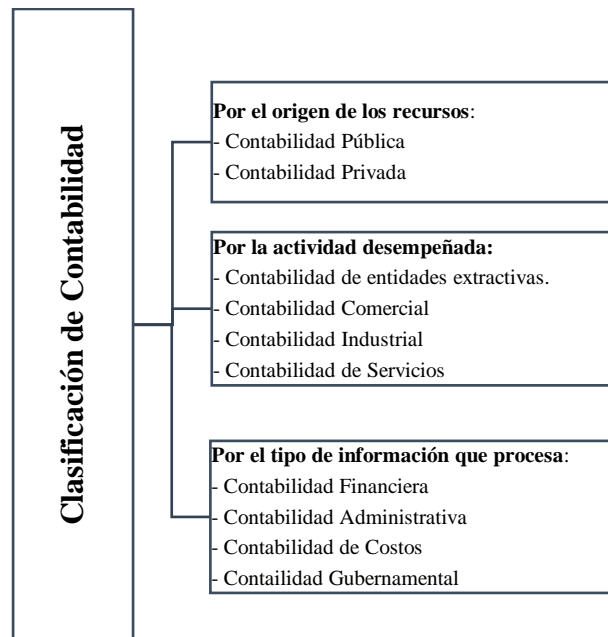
Clasificación de Contabilidad

Por el origen de los recursos:
- Contabilidad Pública
- Contabilidad Privada

Por la actividad desempeñada:
- Contabilidad de entidades extractivas.
- Contabilidad Comercial
- Contabilidad Industrial
- Contabilidad de Servicios

Por el tipo de información que procesa:
- Contabilidad Financiera
- Contabilidad Administrativa
- Contabilidad de Costos
- Contailidad Gubernamental